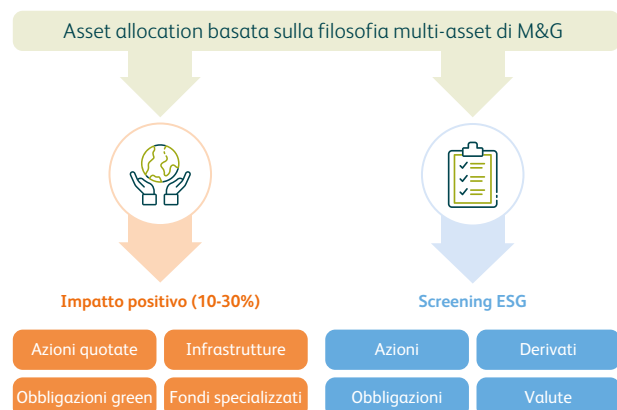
Asset allocation basata sulla filosofia multi-asset di M&G

Impatto positivo (10-30%)

Azioni quotate

Infrastrutture

Obbligazioni green

Fondi specializzati

Screening ESG

Azioni

Derivati

Obbligazioni

Valute